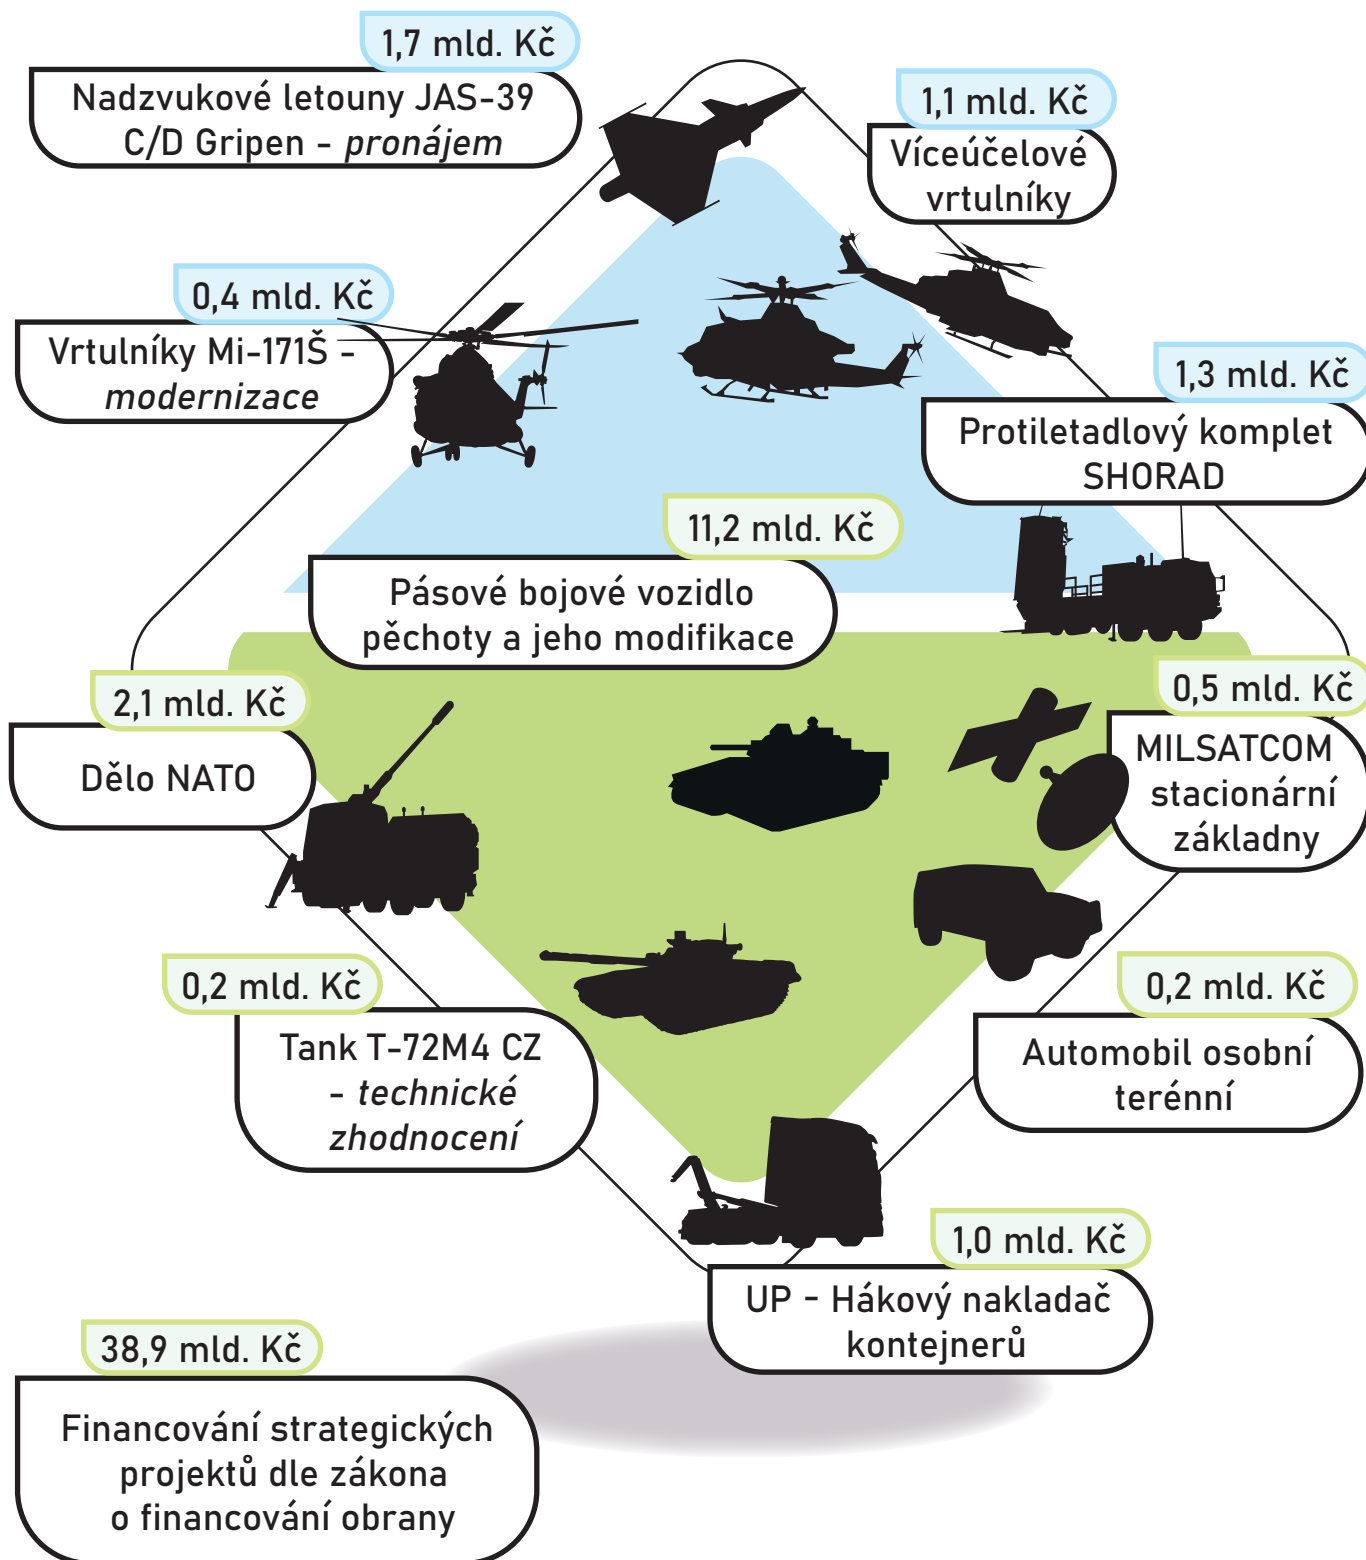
1,7 mld. Kč
Nadzvukové letouny JAS-39 C/D Gripen - *pronájem*

1,1 mld. Kč
Víceúčelové vrtulníky

0,4 mld. Kč
Vrtulníky Mi-171Š - *modernizace*

1,3 mld. Kč
Protiletadlový komplet SHORAD

11,2 mld. Kč
Pásové bojové vozidlo pěchoty a jeho modifikace

2,1 mld. Kč
Dělo NATO

0,5 mld. Kč
MILSATCOM stacionární základny

0,2 mld. Kč
Tank T-72M4 CZ - *technické zhodnocení*

0,2 mld. Kč
Automobil osobní terénní

1,0 mld. Kč
UP - Hákový nakladač kontejnerů

38,9 mld. Kč
Financování strategických projektů dle zákona o financování obrany